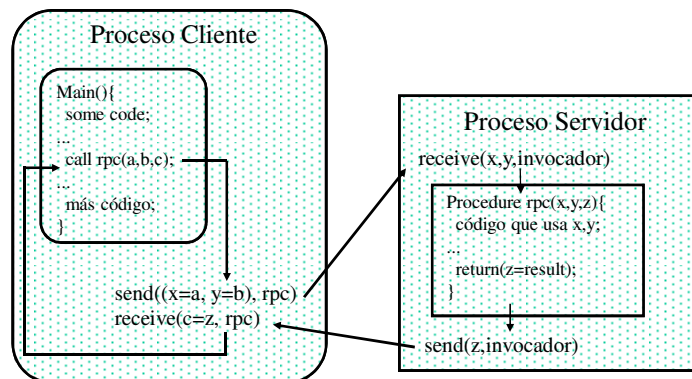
Proceso Cliente

Main(){
some code;
...
call rpc(a,b,c);
...
más código;
}

send((x=a, y=b), rpc)
receive(c=z, rpc)

Proceso Servidor

receive(x,y,invocador)

Procedure rpc(x,y,z){
código que usa x,y;
...
return(z=result);
}

send(z,invocador)